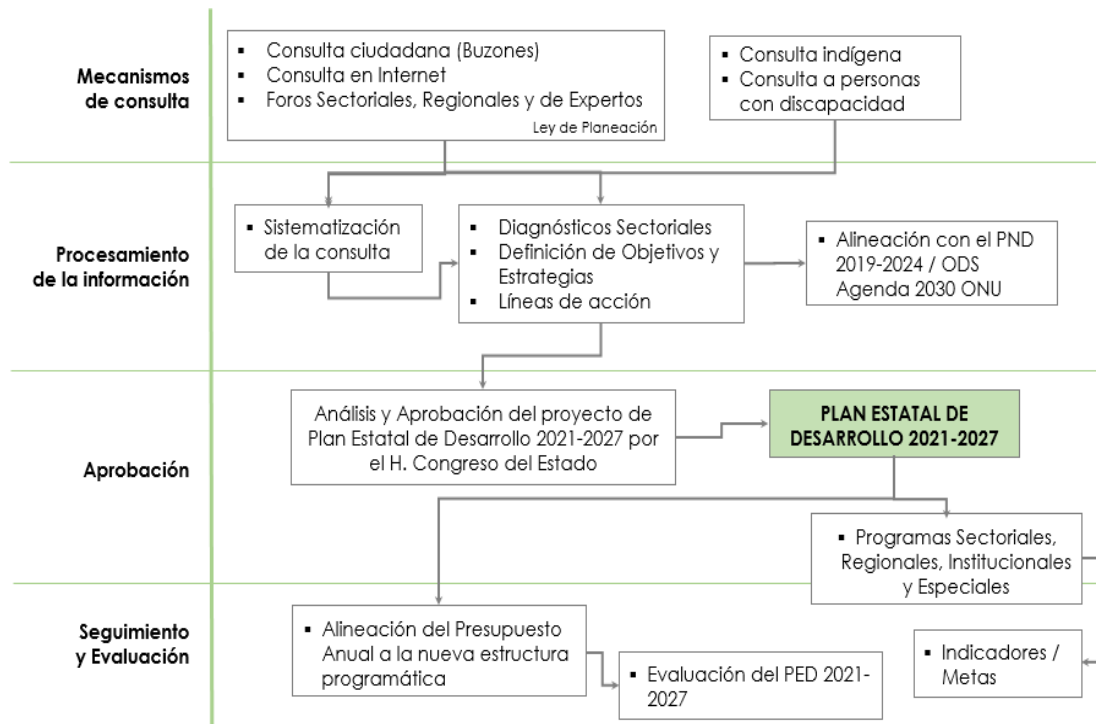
Mecanismos de consulta

- Consulta ciudadana (Buzones)
- Consulta en Internet
- Foros Sectoriales, Regionales y de Expertos

Ley de Planeación

- Consulta indígena
- Consulta a personas con discapacidad

Procesamiento de la información

- Sistematización de la consulta

- Diagnósticos Sectoriales
- Definición de Objetivos y Estrategias
- Líneas de acción

- Alineación con el PND 2019-2024 / ODS Agenda 2030 ONU

Aprobación

Análisis y Aprobación del proyecto de Plan Estatal de Desarrollo 2021-2027 por el H. Congreso del Estado

PLAN ESTATAL DE DESARROLLO 2021-2027

- Programas Sectoriales, Regionales, Institucionales y Especiales

Seguimiento y Evaluación

- Alineación del Presupuesto Anual a la nueva estructura programática

- Evaluación del PED 2021-2027

- Indicadores / Metas